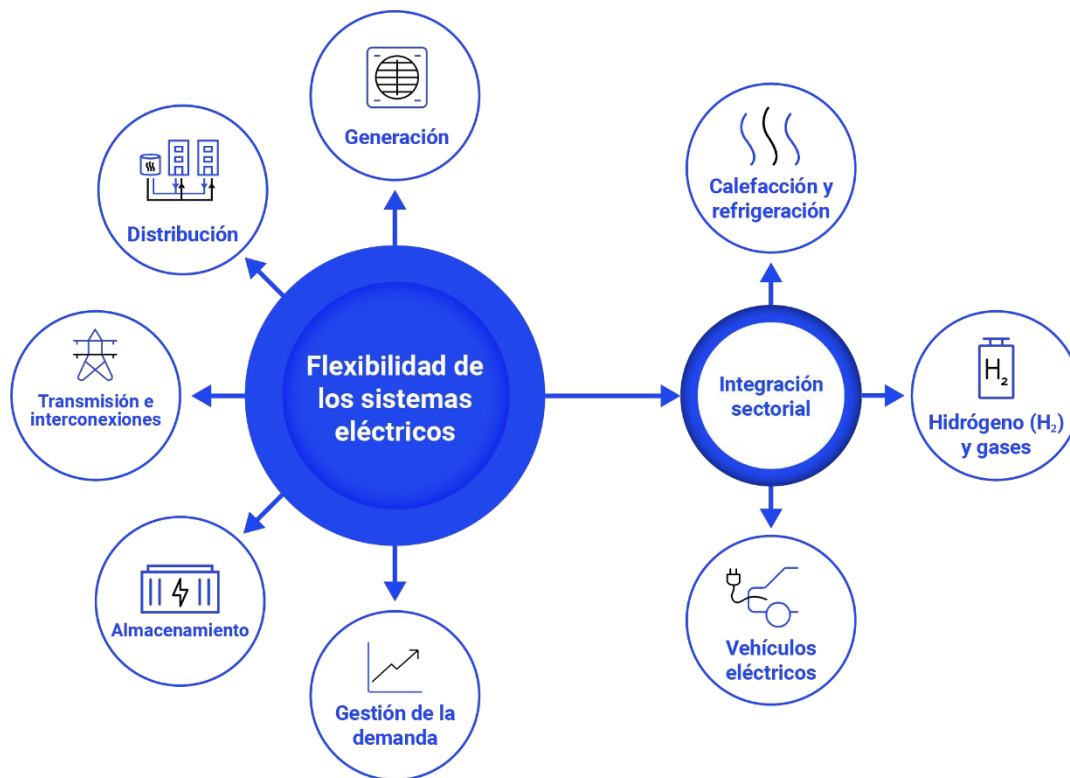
Generación

Distribución

Transmisión e interconexiones

Flexibilidad de los sistemas eléctricos

Almacenamiento

Gestión de la demanda

Calefacción y refrigeración

$H_2$

Integración sectorial

Hidrógeno ($H_2$) y gases

Vehículos eléctricos